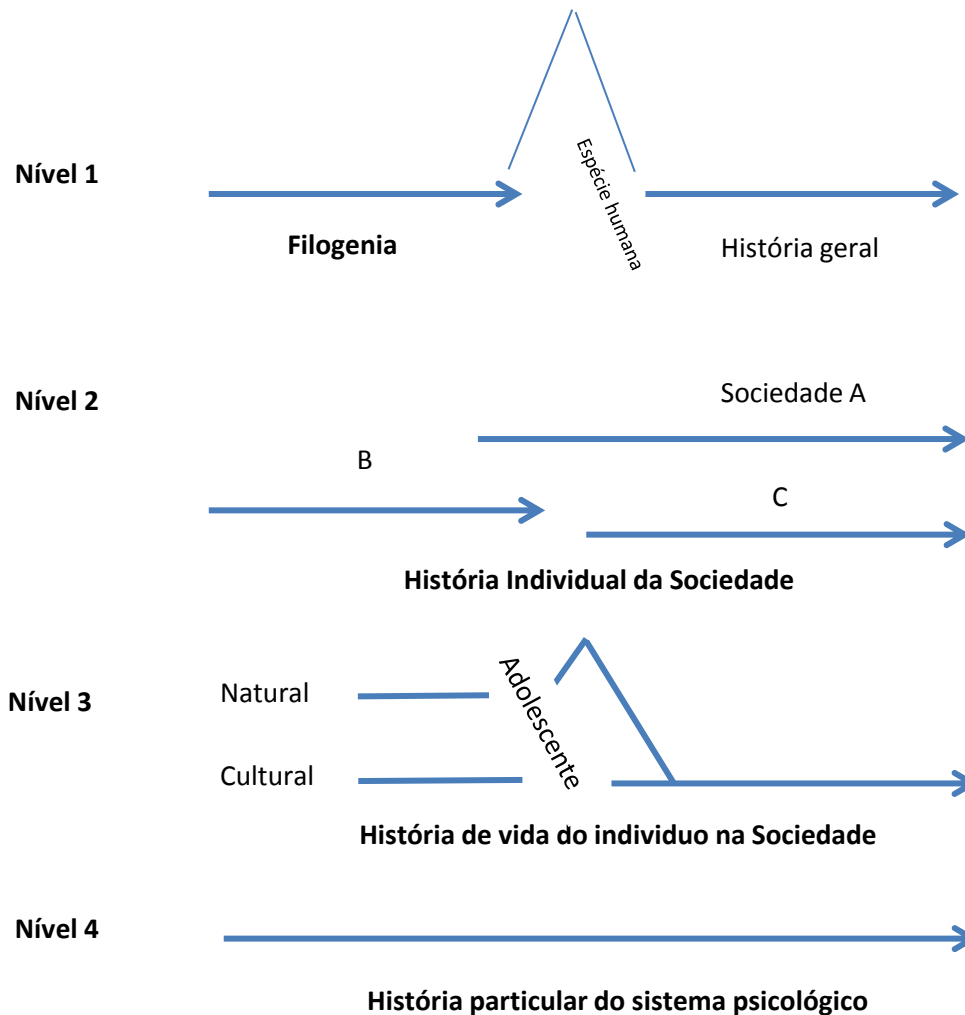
Nível 1

Filogenia

Espécie humana

História geral

Nível 2

Sociedade A

B

C

História Individual da Sociedade

Nível 3

Natural

Cultural

Adolescente

História de vida do individuo na Sociedade

Nível 4

História particular do sistema psicológico